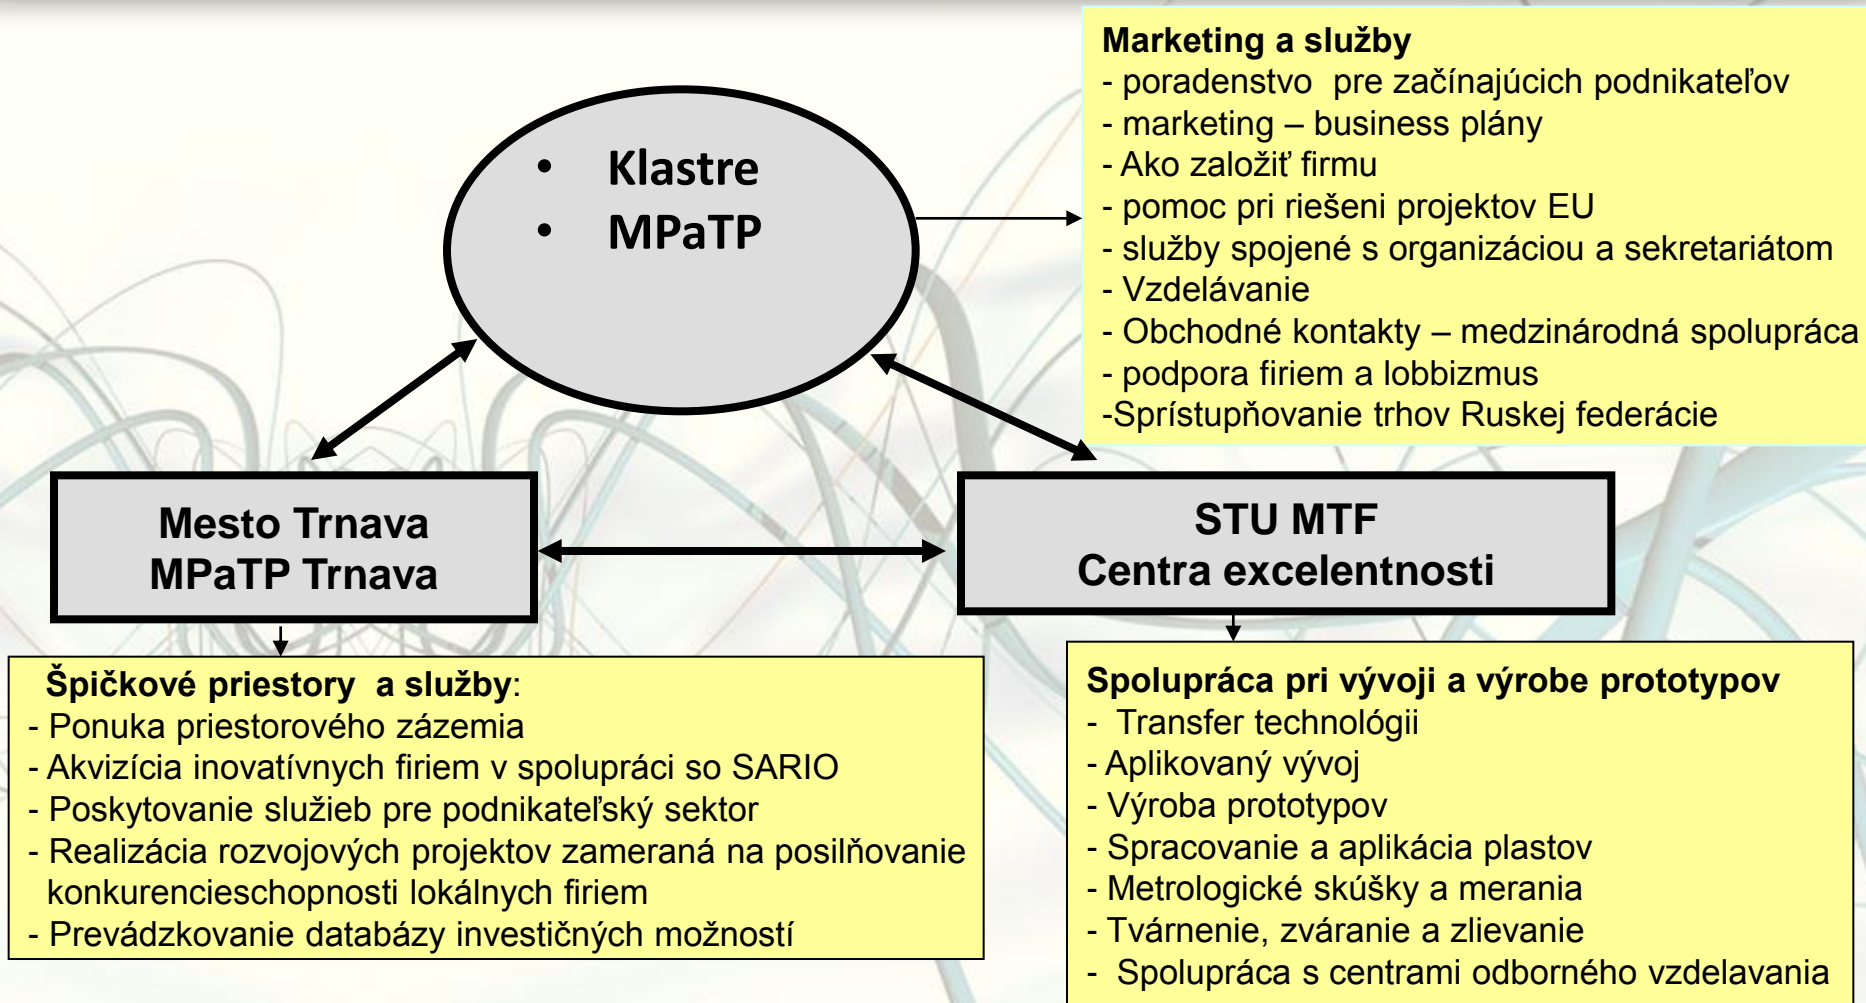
• Klastre
• MPaTP

Marketing a služby
- poradenstvo pre začínajúcich podnikateľov
- marketing – business plány
- Ako založiť firmu
- pomoc pri riešeni projektov EU
- služby spojené s organizáciou a sekretariátom
- Vzdelávanie
- Obchodné kontakty – medzinárodná spolupráca
- podpora firiem a lobbizmus
-Sprístupňovanie trhov Ruskej federácie

Mesto Trnava
MPaTP Trnava

STU MTF
Centra excelentnosti

Špičkové priestory a služby:
- Ponuka priestorového zázemia
- Akvizícia inovatívnych firiem v spolupráci so SARIO
- Poskytovanie služieb pre podnikateľský sektor
- Realizácia rozvojových projektov zameraná na posilňovanie konkurencieschopnosti lokálnych firiem
- Prevádzkovanie databázy investičných možností

Spolupráca pri vývoji a výrobe prototypov
- Transfer technológii
- Aplikovaný vývoj
- Výroba prototypov
- Spracovanie a aplikácia plastov
- Metrologické skúšky a merania
- Tvárnenie, zváranie a zlievanie
- Spolupráca s centrami odborného vzdelavania